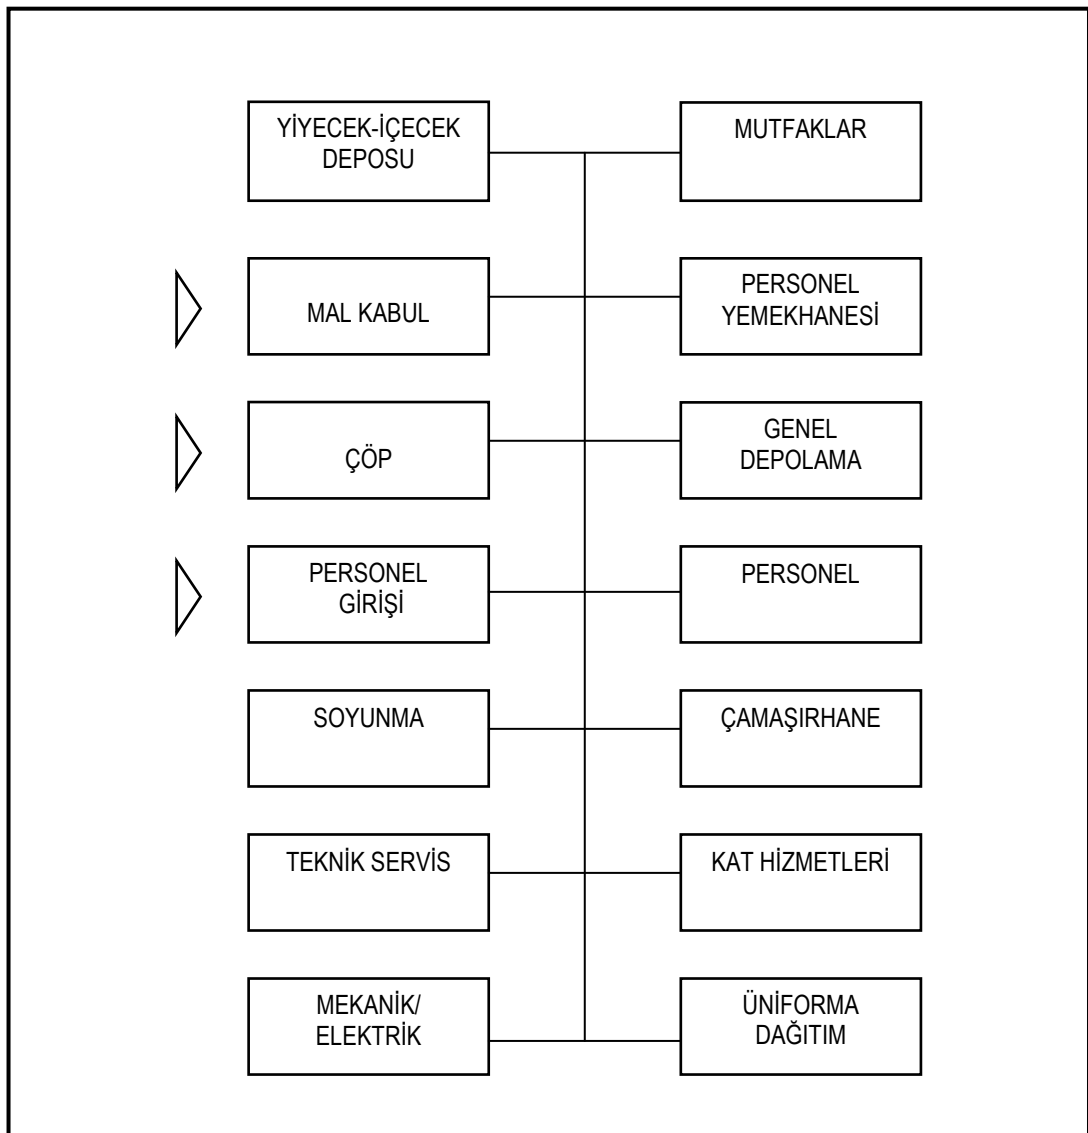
YİYECEK-İÇECEK DEPOSU

MUTFAKLAR

MAL KABUL

PERSONEL YEMEKHANESİ

ÇÖP

GENEL DEPOLAMA

PERSONEL GİRİŞİ

PERSONEL

SOYUNMA

ÇAMAŞIRHANE

TEKNİK SERVİS

KAT HİZMETLERİ

MEKANİK/ ELEKTRİK

ÜNİFORMA DAĞITIM